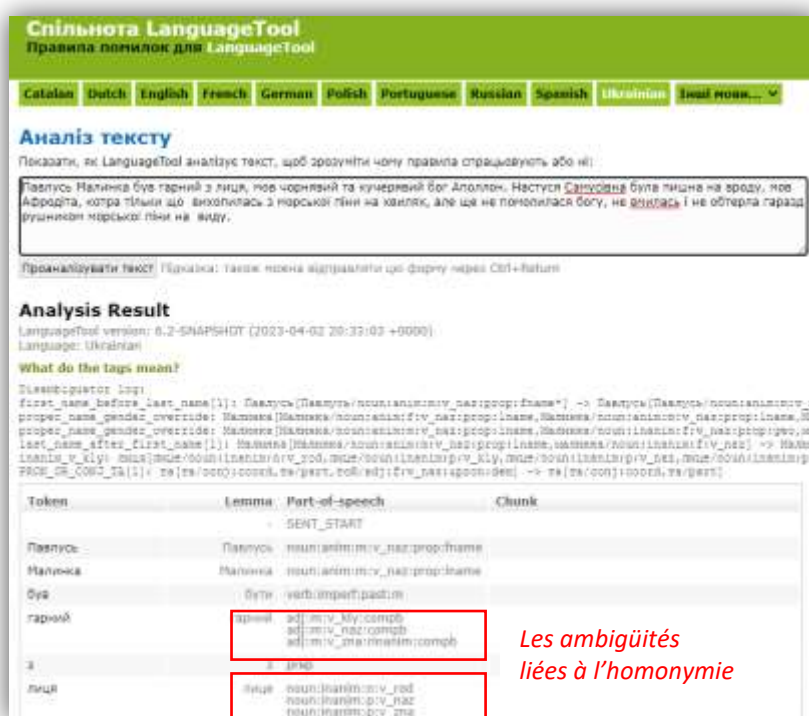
Спільнота LanguageTool
Правила помилок для LanguageTool

Catalan Dutch English French German Polish Portuguese Russian Spanish Ukrainian Інші мови...

Аналіз тексту

Показати, як LanguageTool аналізує текст, щоб зрозуміти чому правила спрацьовують або ні:

Павлусь Малинка був гарний з лиця, мов чорнявий та кучерявий бог Аполлон. Настуся Санусівна була пишна на вроду, мов Афродіта, котра тільки що вихопилась з морської піни на хвиляк, але ще не помолилася богу, не вмилась і не обтерла гаразд рушником морської піни на виду.

Проаналізувати текст Підказка: також можна відправляти цю форму через Ctrl+Return

Analysis Result

LanguageTool version: 6.2-SNAPSHOT (2023-04-02 20:33:03 +0000)
Language: Ukrainian

What do the tags mean?

Disambiguator log:
first_name_before_last_name[1]: Павлусь[Павлусь/noun:anim:m:v_naz:prop:fname*] -> Павлусь[Павлусь/noun:anim:m:v_
proper_name_gender_override: Малинка[Малинка/noun:anim:m:v_naz:prop:lname,Малинка/noun:anim:m:v_naz:prop:lname,
proper_name_gender_override: Малинка[Малинка/noun:anim:m:v_naz:prop:lname,Малинка/noun:inanim:f:v_naz:prop:geo,
last_name_after_first_name[1]: Малинка[Малинка/noun:anim:m:v_naz:prop:lname,малинка/noun:inanim:f:v_naz] -> Мали
inanim_v_kly: лиця[лице/noun:inanim:n:v_rod,лице/noun:inanim:p:v_kly,лице/noun:inanim:p:v_naz,лице/noun:inanim:p
PRON_OR_CONJ_TA[1]: та[та/conj:coord,та/part,той/adj:f:v_naz:&pron:dem] -> та[та/conj:coord,та/part]

| Token | Lemma | Part-of-speech | Chunk |
|---|---|---|---|
| | | SENT_START | |
| Павлусь | Павлусь | noun:anim:m:v_naz:prop:fname | |
| Малинка | Малинка | noun:anim:m:v_naz:prop:lname | |
| був | бути | verb:imperf:past:m | |
| гарний | гарний | adj:m:v_kly:compb adj:m:v_naz:compb adj:m:v_zna:rinanim:compb | |
| з | з | prep | |
| лиця | лице | noun:inanim:n:v_rod noun:inanim:p:v_naz noun:inanim:p:v_zna | |

Les ambigüités liées à l’homonymie